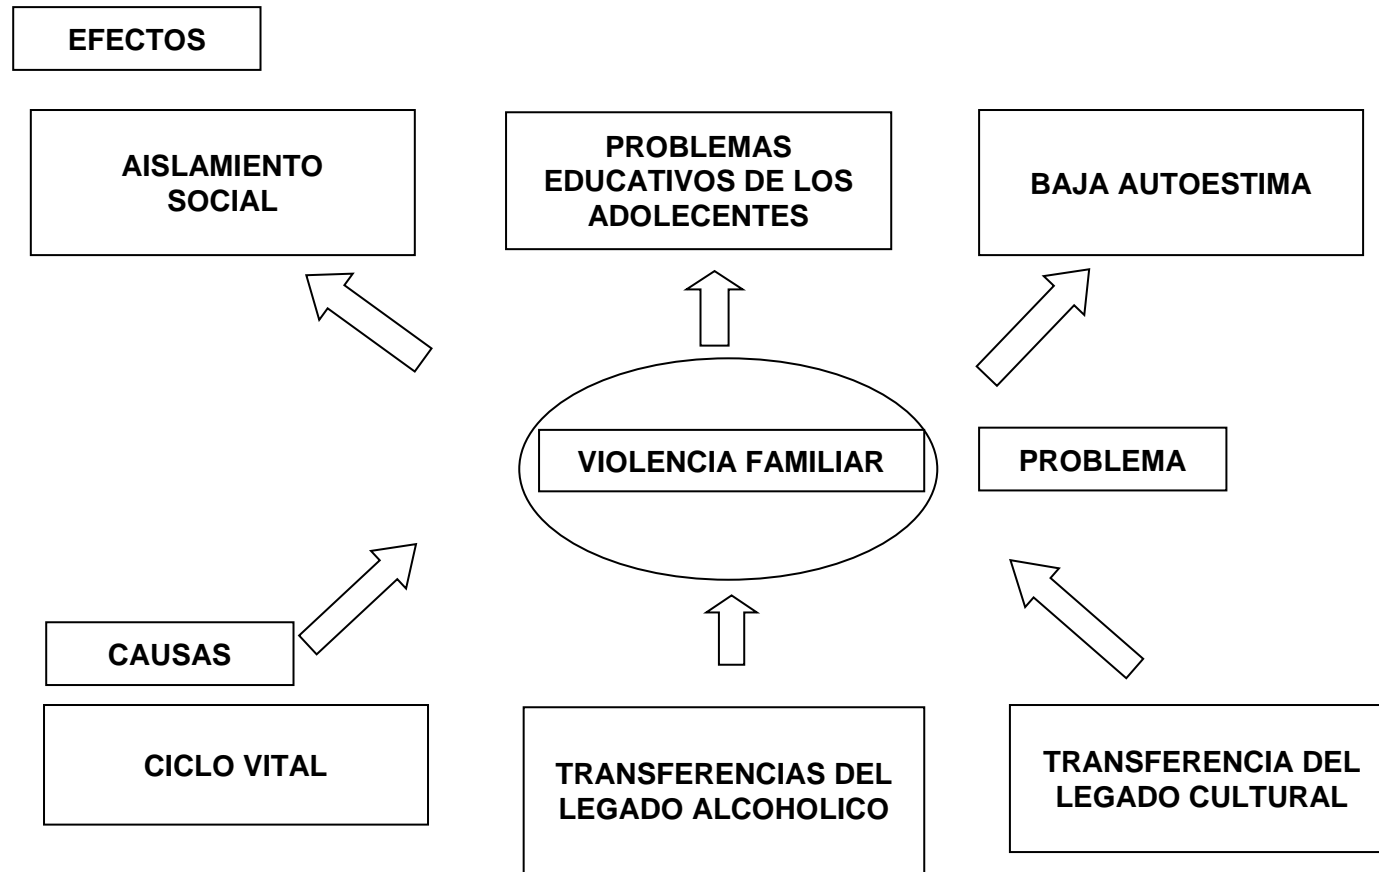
EFECTOS

AISLAMIENTO SOCIAL

PROBLEMAS EDUCATIVOS DE LOS ADOLECENTES

BAJA AUTOESTIMA

VIOLENCIA FAMILIAR

PROBLEMA

CAUSAS

CICLO VITAL

TRANSFERENCIAS DEL LEGADO ALCOHOLICO

TRANSFERENCIA DEL LEGADO CULTURAL